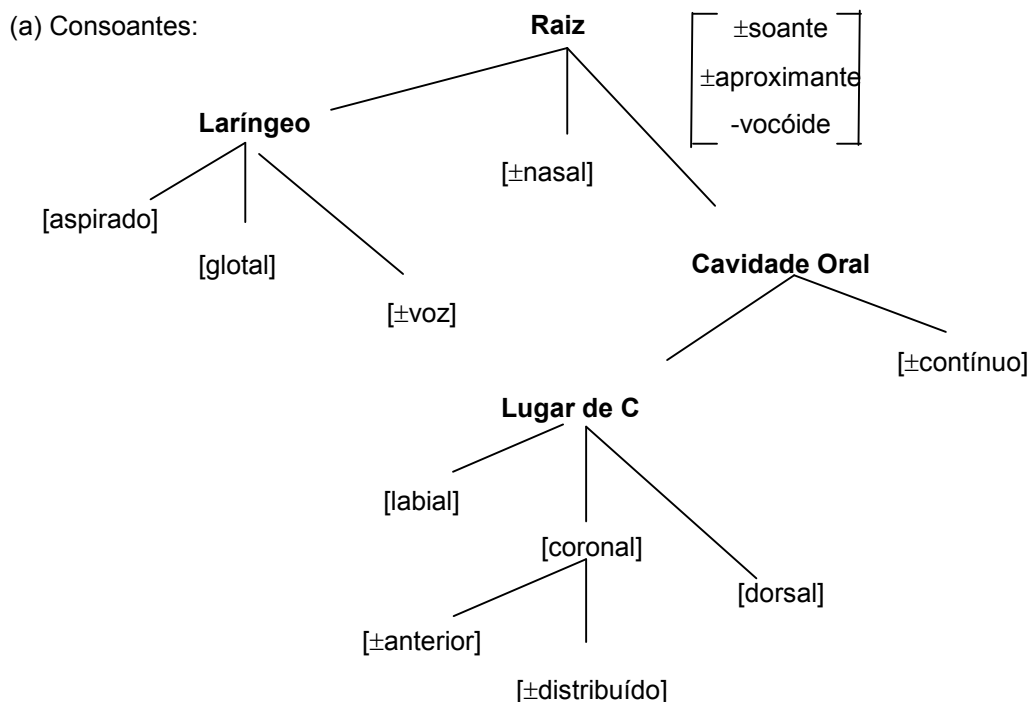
(a) Consoantes:

Raiz

$\pm$soante
$\pm$aproximante
-vocóide

Laríngeo

[$\pm$nasal]

[aspirado]

[glotal]

[$\pm$voz]

Cavidade Oral

[$\pm$contínuo]

Lugar de C

[labial]

[coronal]

[dorsal]

[$\pm$anterior]

[$\pm$distribuído]